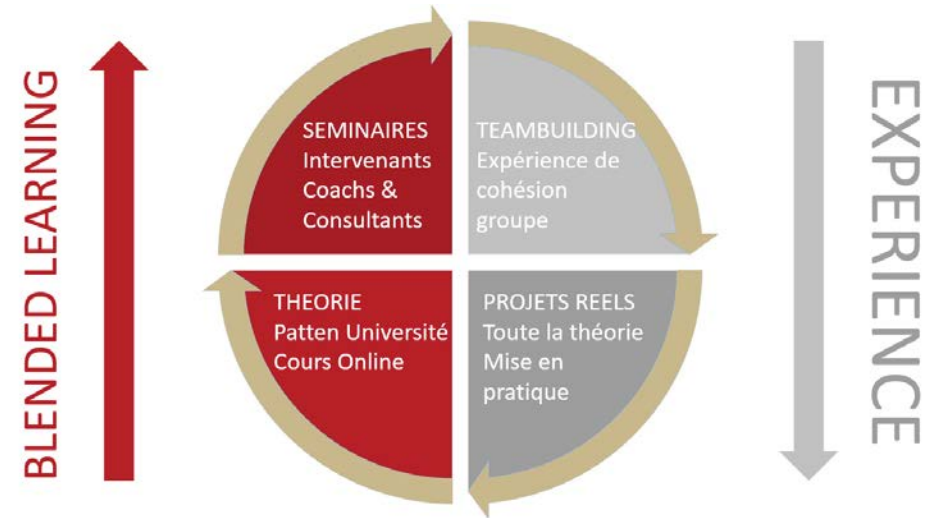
BLENDED LEARNING

SEMINAIRES
Intervenants
Coachs &
Consultants

TEAMBUILDING
Expérience de
cohésion
groupe

THEORIE
Patten Université
Cours Online

PROJETS REELS
Toute la théorie
Mise en
pratique

EXPERIENCE